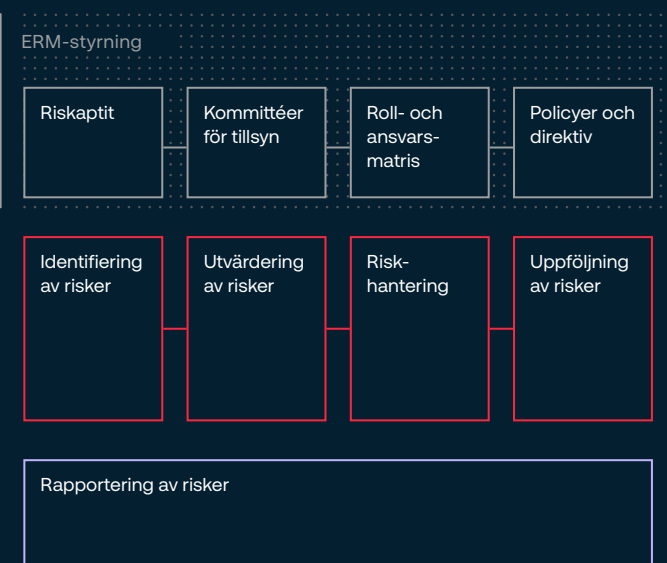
ERM-styrning

Riskaptit

Kommittéer för tillsyn

Roll- och ansvarsmatris

Policyer och direktiv

Identifiering av risker

Utvärdering av risker

Riskhantering

Uppföljning av risker

Rapportering av risker